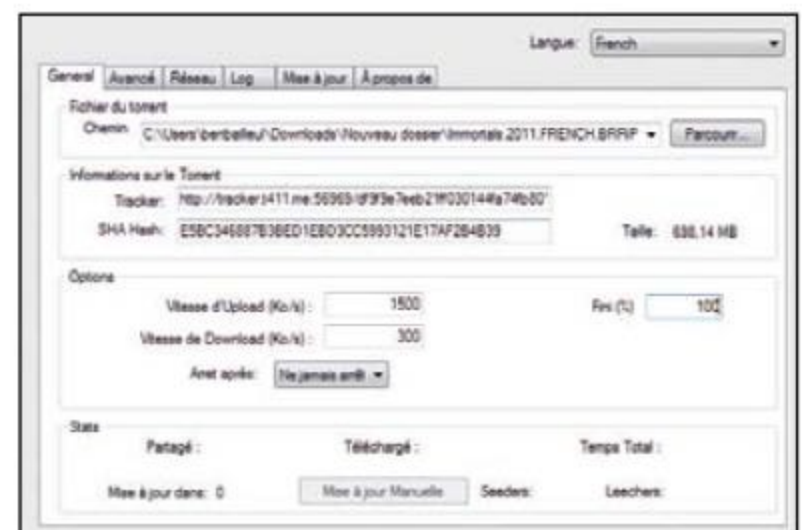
Langue: French

General | Avancé | Réseau | Log | Mise à jour | À propos de

Fichier du torrent

Chemin: C:\Users\benbalIeu\Downloads\Nouveau dossier\Immortals.2011.FRENCH.BRRIP | Parcourir...

Informations sur le Torrent

Tracker: http://tracker.t411.me:56969/df9f3e7eeb21ff030144fa74fb80

SHA Hash: E5BC346887B3BED1EBD3CC5993121E17AF2B4B39

Taille: 638,14 MB

Options

Vitesse d'Upload (Ko/s) : 1500

Fini (%) 100

Vitesse de Download (Ko/s) : 300

Arret après: Ne jamais arrêt

Stats

Partagé :

Téléchargé :

Temps Total :

Mise à jour dans: 0

Mise à jour Manuelle

Seeders:

Leechers: